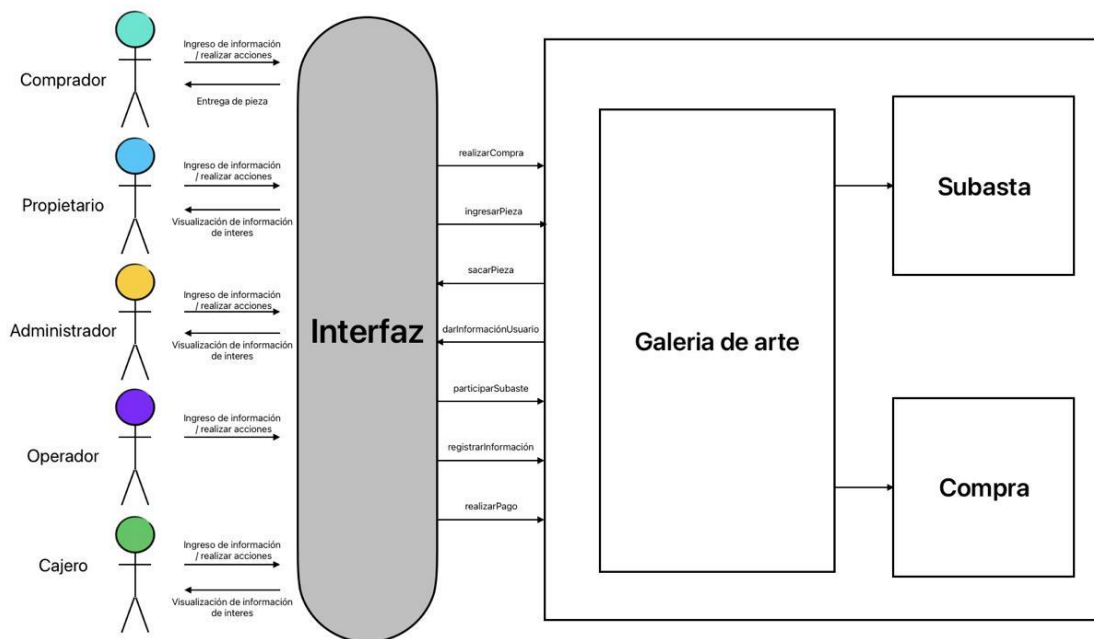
Comprador

Ingreso de información / realizar acciones

Entrega de pieza

Propietario

Ingreso de información / realizar acciones

Visualización de información de interes

Administrador

Ingreso de información / realizar acciones

Visualización de información de interes

Operador

Ingreso de información / realizar acciones

Cajero

Ingreso de información / realizar acciones

Visualización de información de interes

Interfaz

realizarCompra

ingresarPieza

sacarPieza

darInformaciónUsuario

participarSubaste

registrarInformación

realizarPago

Galeria de arte

Subasta

Compra